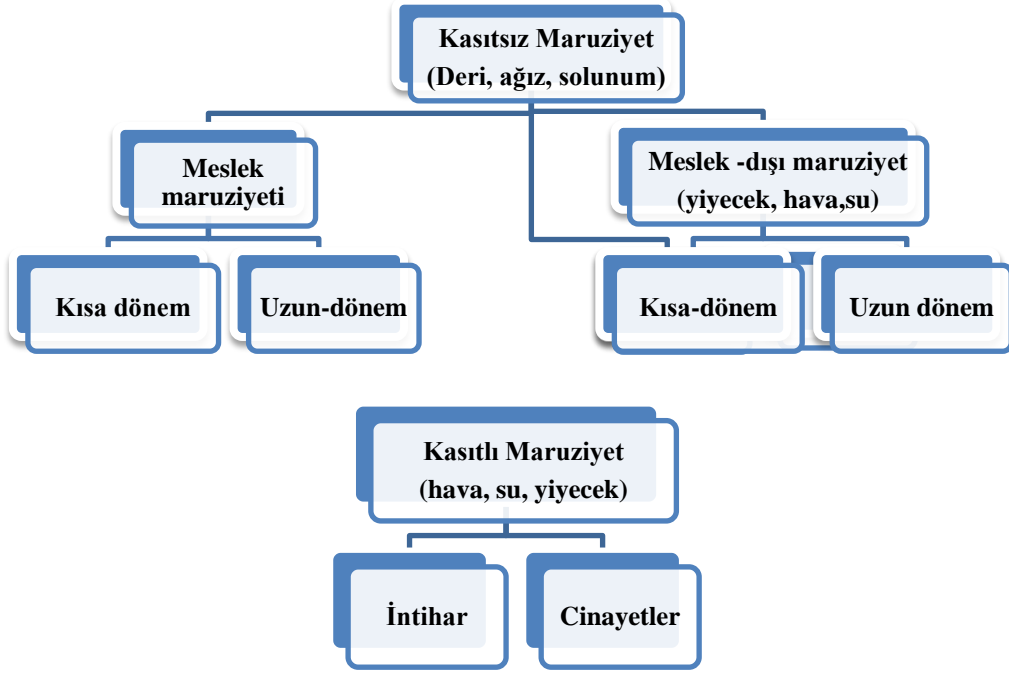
Kasıtsız Maruziyet
(Deri, ağız, solunum)

Meslek maruziyeti

Meslek -dışı maruziyet
(yiyecek, hava,su)

Kısa dönem

Uzun-dönem

Kısa-dönem

Uzun dönem

Kasıtlı Maruziyet
(hava, su, yiyecek)

İntihar

Cinayetler